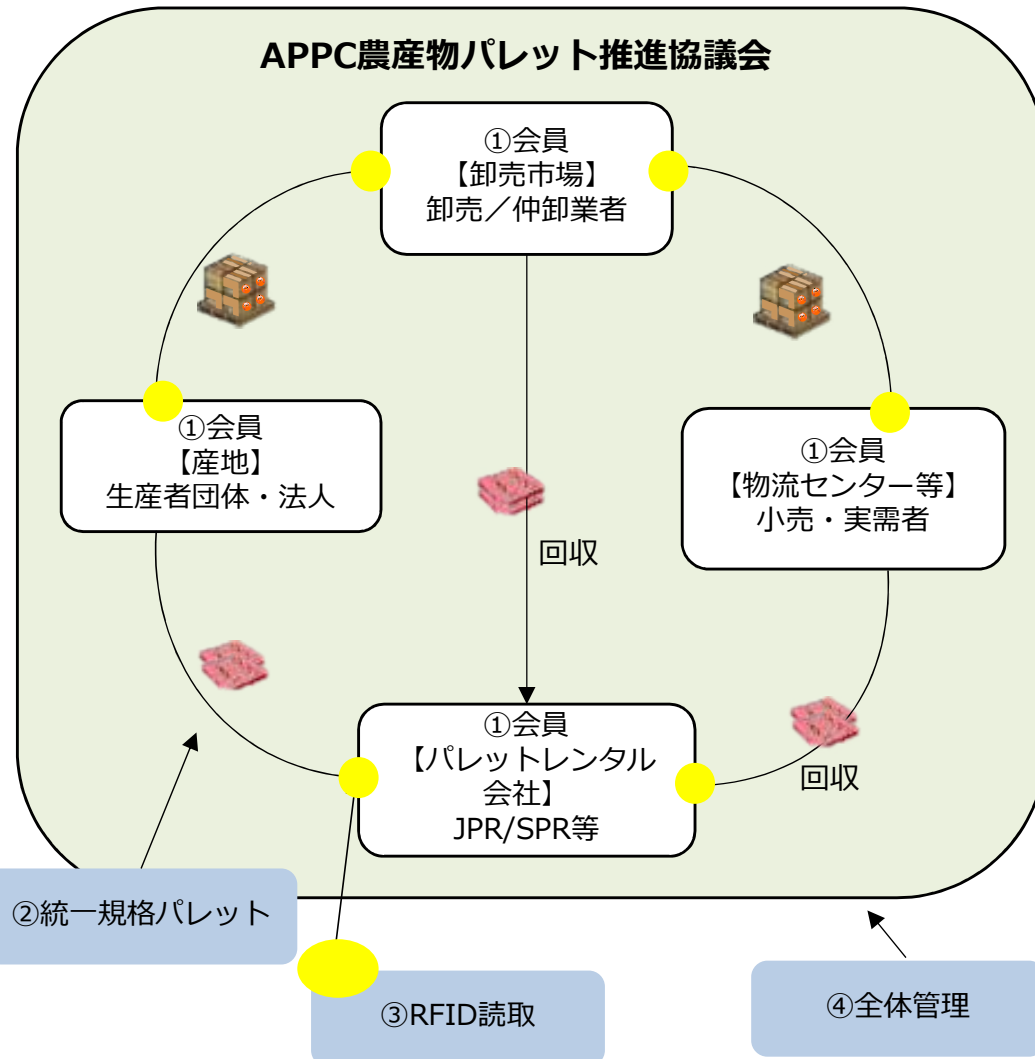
APPC農産物パレット推進協議会

①会員
【卸売市場】
卸売／仲卸業者

①会員
【産地】
生産者団体・法人

①会員
【物流センター等】
小売・実需者

回収

①会員
【パレットレンタル会社】
JPR/SPR等

回収

②統一規格パレット

③RFID読取

④全体管理